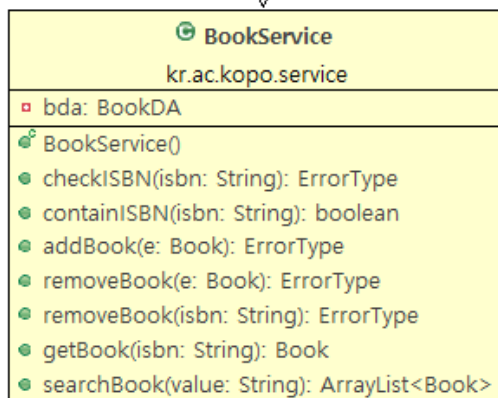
BookService
kr.ac.kopo.service
bda: BookDA
BookService()
checkISBN(isbn: String): ErrorType
containISBN(isbn: String): boolean
addBook(e: Book): ErrorType
removeBook(e: Book): ErrorType
removeBook(isbn: String): ErrorType
getBook(isbn: String): Book
searchBook(value: String): ArrayList<Book>